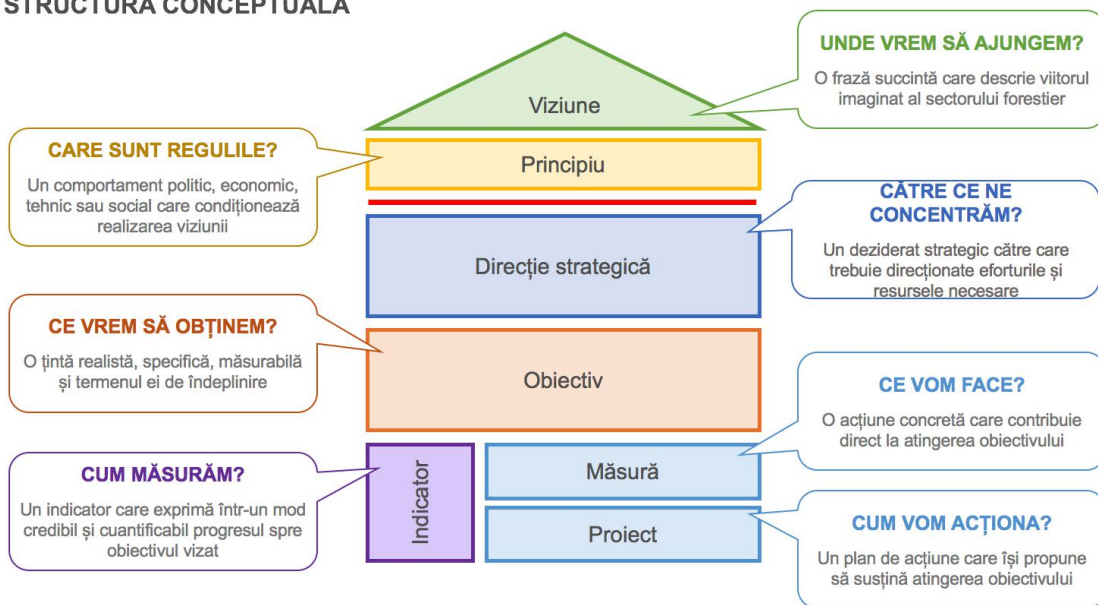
STRUCTURA CONCEPTUALĂ

Viziune

UNDE VREM SĂ AJUNGEM?
O frază succintă care descrie viitorul imaginat al sectorului forestier

CARE SUNT REGULILE?
Un comportament politic, economic, tehnic sau social care condiționează realizarea viziunii

Principiu

CĂTRE CE NE CONCENTRĂM?
Un deziderat strategic către care trebuie direcționate eforturile și resursele necesare

Direcție strategică

CE VREM SĂ OBȚINEM?
O țintă realistă, specifică, măsurabilă și termenul ei de îndeplinire

Obiectiv

CE VOM FACE?
O acțiune concretă care contribuie direct la atingerea obiectivului

CUM MĂSURĂM?
Un indicator care exprimă într-un mod credibil și cuantificabil progresul spre obiectivul vizat

Indicator

Măsură

Proiect

CUM VOM ACȚIONA?
Un plan de acțiune care își propune să susțină atingerea obiectivului